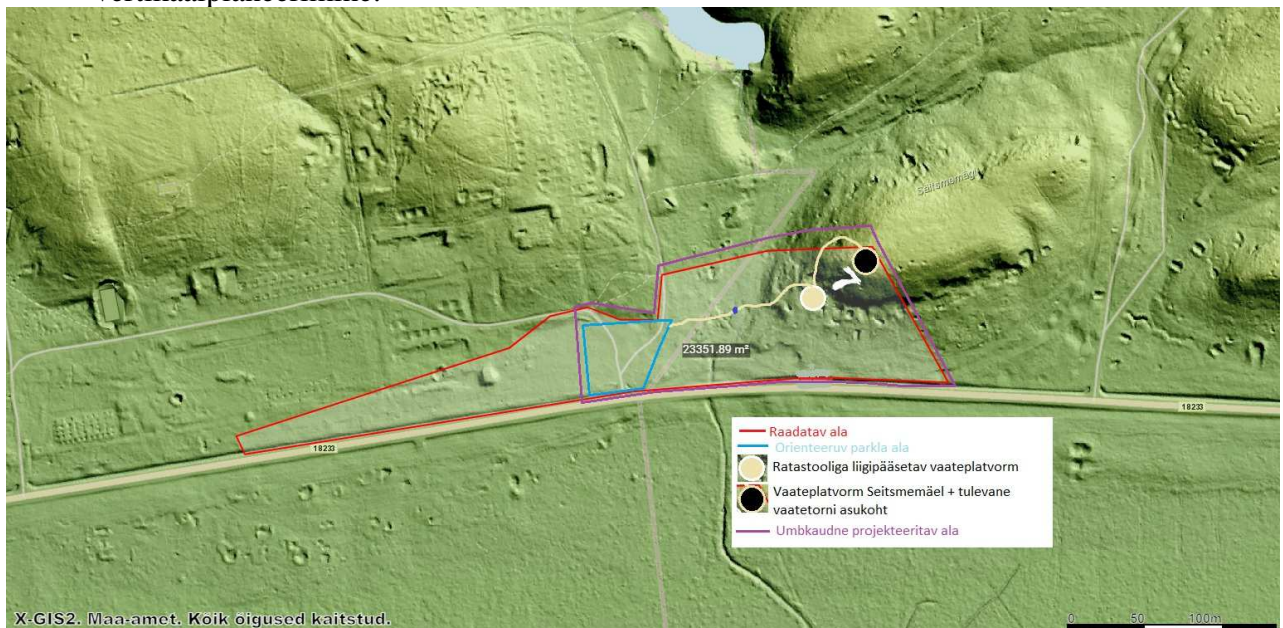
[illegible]

Seitsmemägi

23351.89 m²

18233

18233

Raadatav ala
Orienteeruv parkla ala
Ratastooliga ligipääsetav vaateplatvorm
Vaateplatvorm Seitsmemäel + tulevane vaatetorni asukoht
Umbkaudne projekteeritav ala

X-GIS2. Maa-amet. Kõik õigused kaitstud.

0 50 100m